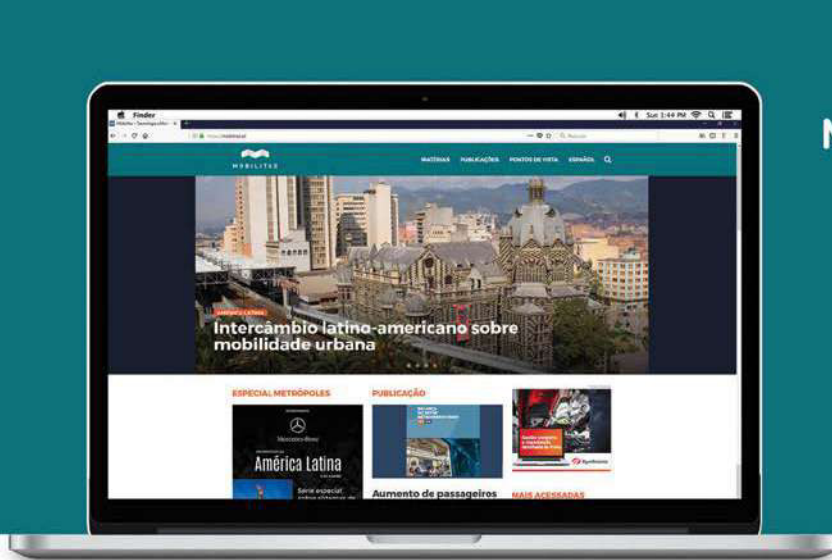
Finder

Sun 1:44 PM

MOBILITAS

MATÉRIAS PUBLICAÇÕES PONTOS DE VISTA ESPAÑOL

AMÉRICA LATINA

Intercâmbio latino-americano sobre mobilidade urbana

ESPECIAL METRÓPOLES

Mercedes-Benz

América Latina

Série especial

PUBLICAÇÃO

Aumento de passageiros

MAIS ACESSADAS

M